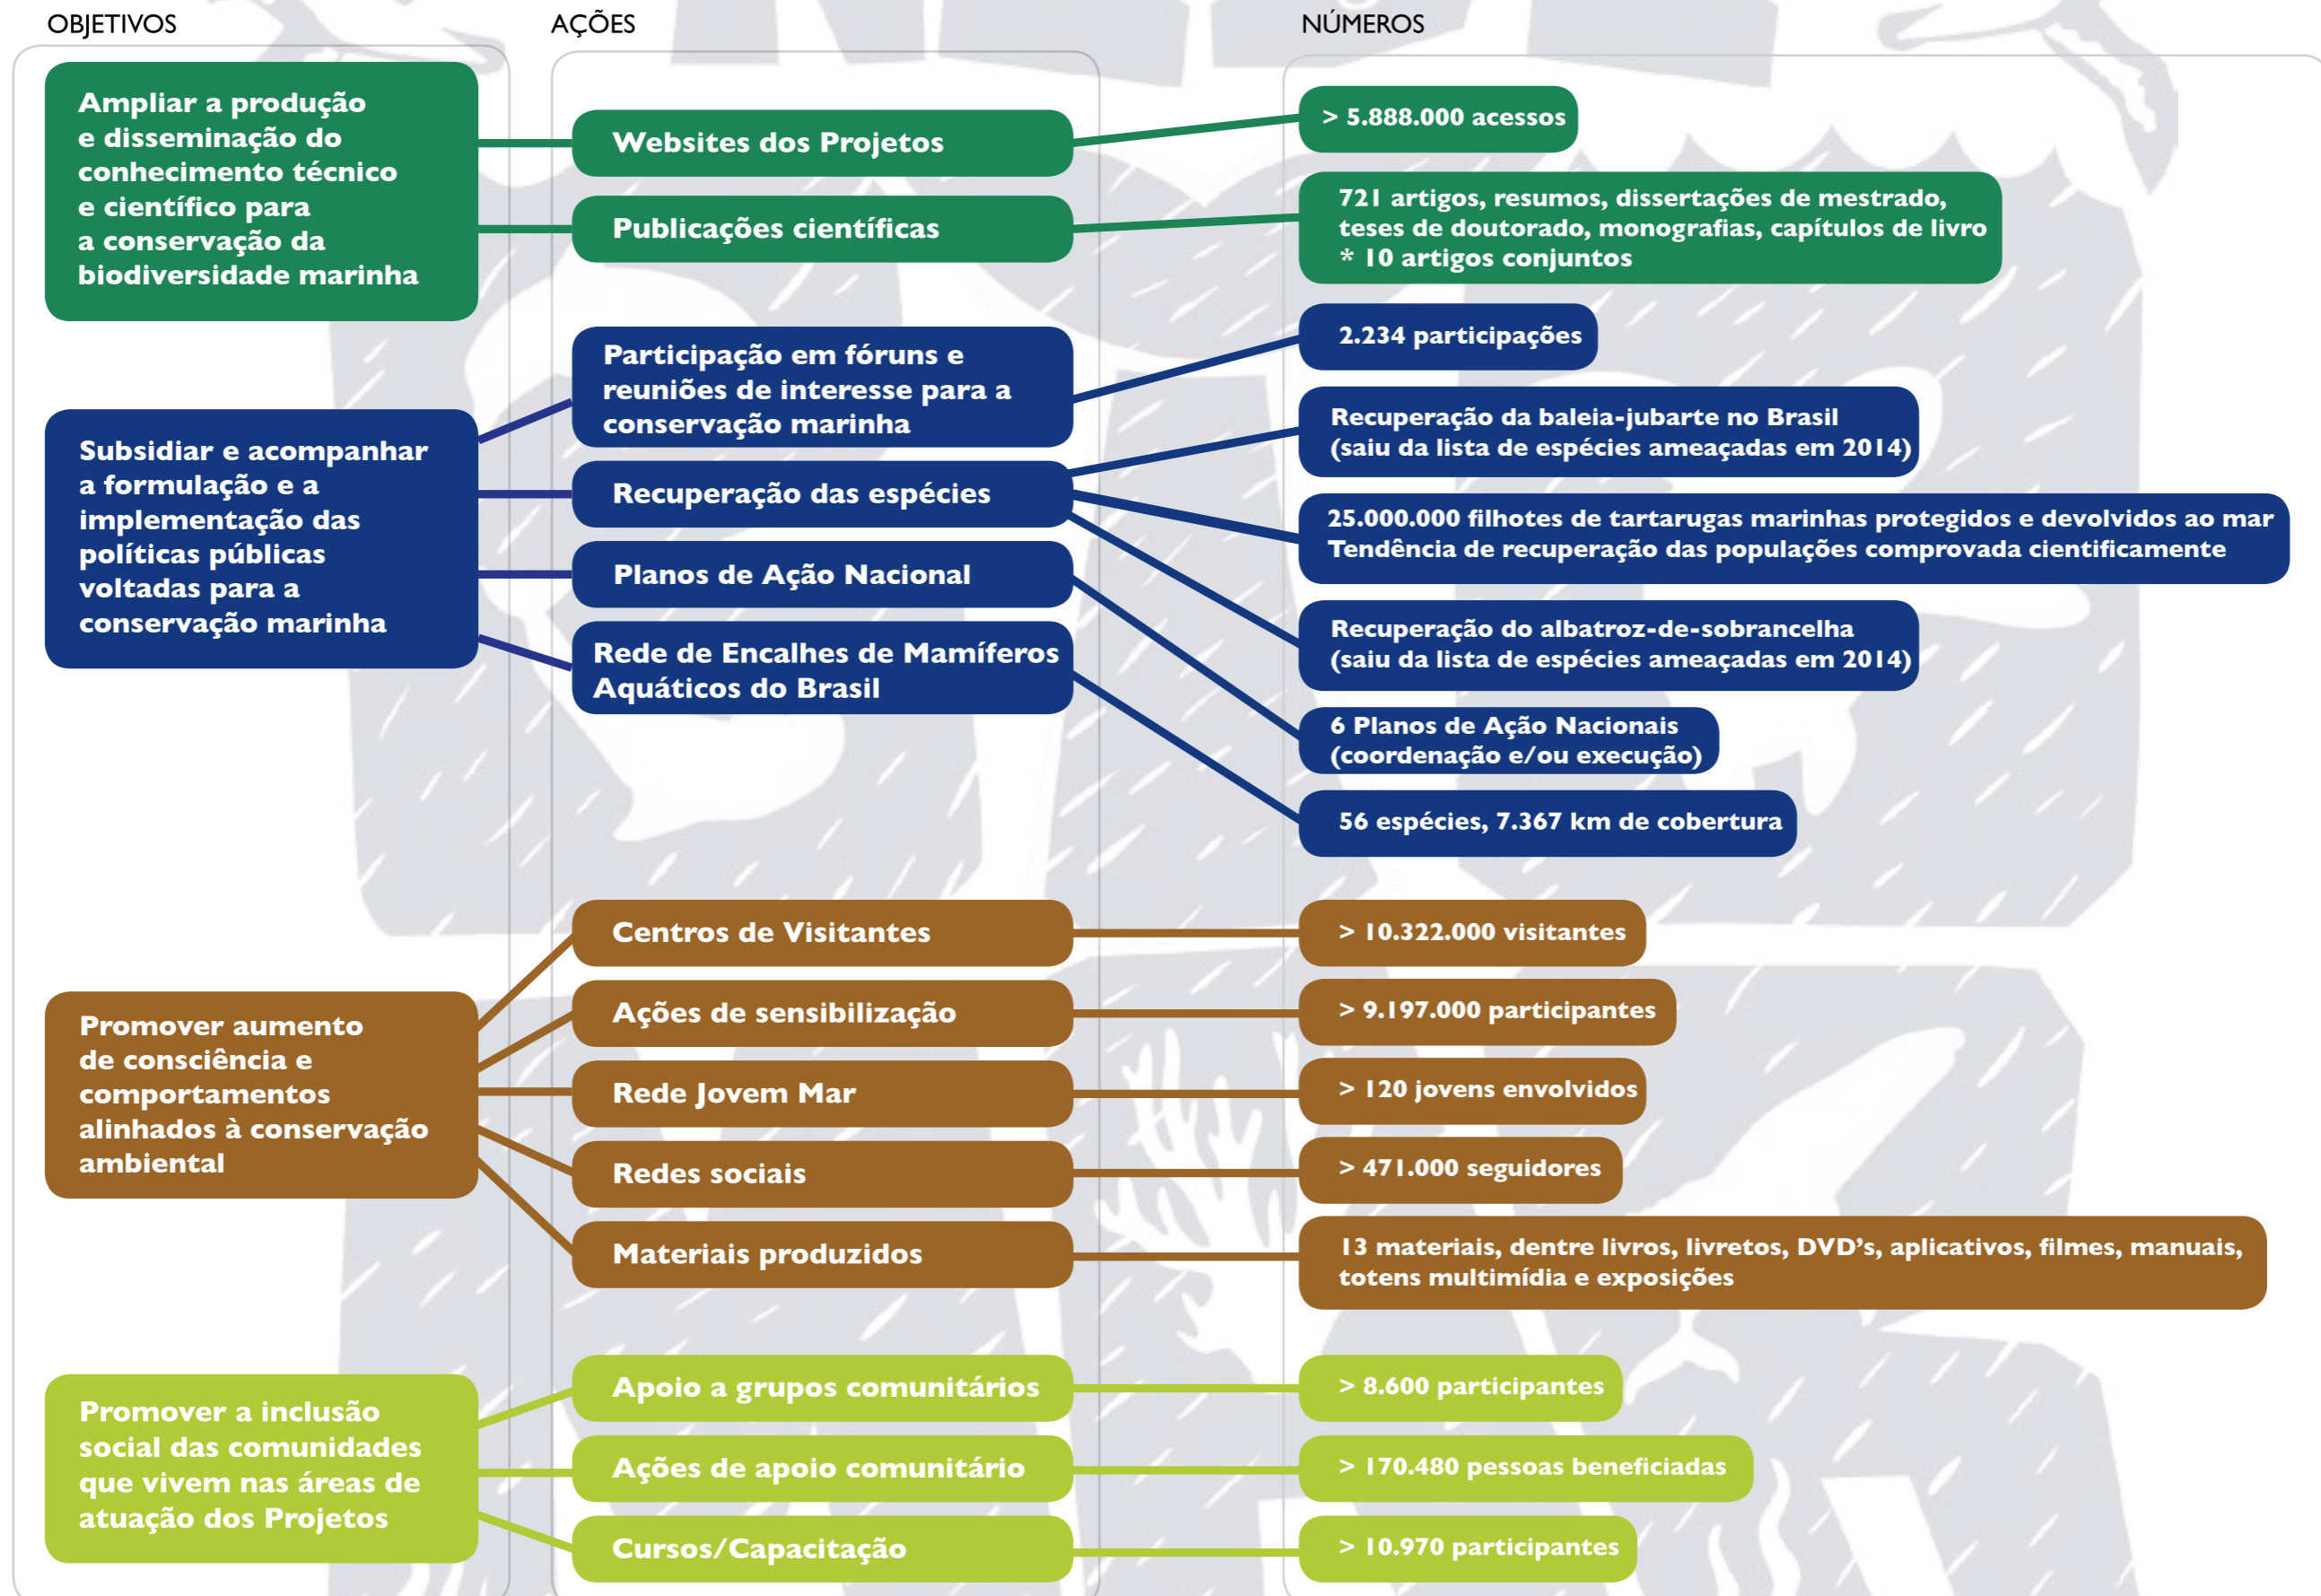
OBJETIVOS

AÇÕES

NÚMEROS

Ampliar a produção e disseminação do conhecimento técnico e científico para a conservação da biodiversidade marinha

Websites dos Projetos

> 5.888.000 acessos

Publicações científicas

721 artigos, resumos, dissertações de mestrado, teses de doutorado, monografias, capítulos de livro
* 10 artigos conjuntos

Subsidiar e acompanhar a formulação e a implementação das políticas públicas voltadas para a conservação marinha

Participação em fóruns e reuniões de interesse para a conservação marinha

2.234 participações

Recuperação das espécies

Recuperação da baleia-jubarte no Brasil (saiu da lista de espécies ameaçadas em 2014)

25.000.000 filhotes de tartarugas marinhas protegidos e devolvidos ao mar
Tendência de recuperação das populações comprovada cientificamente

Planos de Ação Nacional

Recuperação do albatroz-de-sobrancelha (saiu da lista de espécies ameaçadas em 2014)

Rede de Encalhes de Mamíferos Aquáticos do Brasil

6 Planos de Ação Nacionais (coordenação e/ou execução)

56 espécies, 7.367 km de cobertura

Promover aumento de consciência e comportamentos alinhados à conservação ambiental

Centros de Visitantes

> 10.322.000 visitantes

Ações de sensibilização

> 9.197.000 participantes

Rede Jovem Mar

> 120 jovens envolvidos

Redes sociais

> 471.000 seguidores

Materiais produzidos

13 materiais, dentre livros, livretos, DVD's, aplicativos, filmes, manuais, totens multimídia e exposições

Promover a inclusão social das comunidades que vivem nas áreas de atuação dos Projetos

Apoio a grupos comunitários

> 8.600 participantes

Ações de apoio comunitário

> 170.480 pessoas beneficiadas

Cursos/Capacitação

> 10.970 participantes